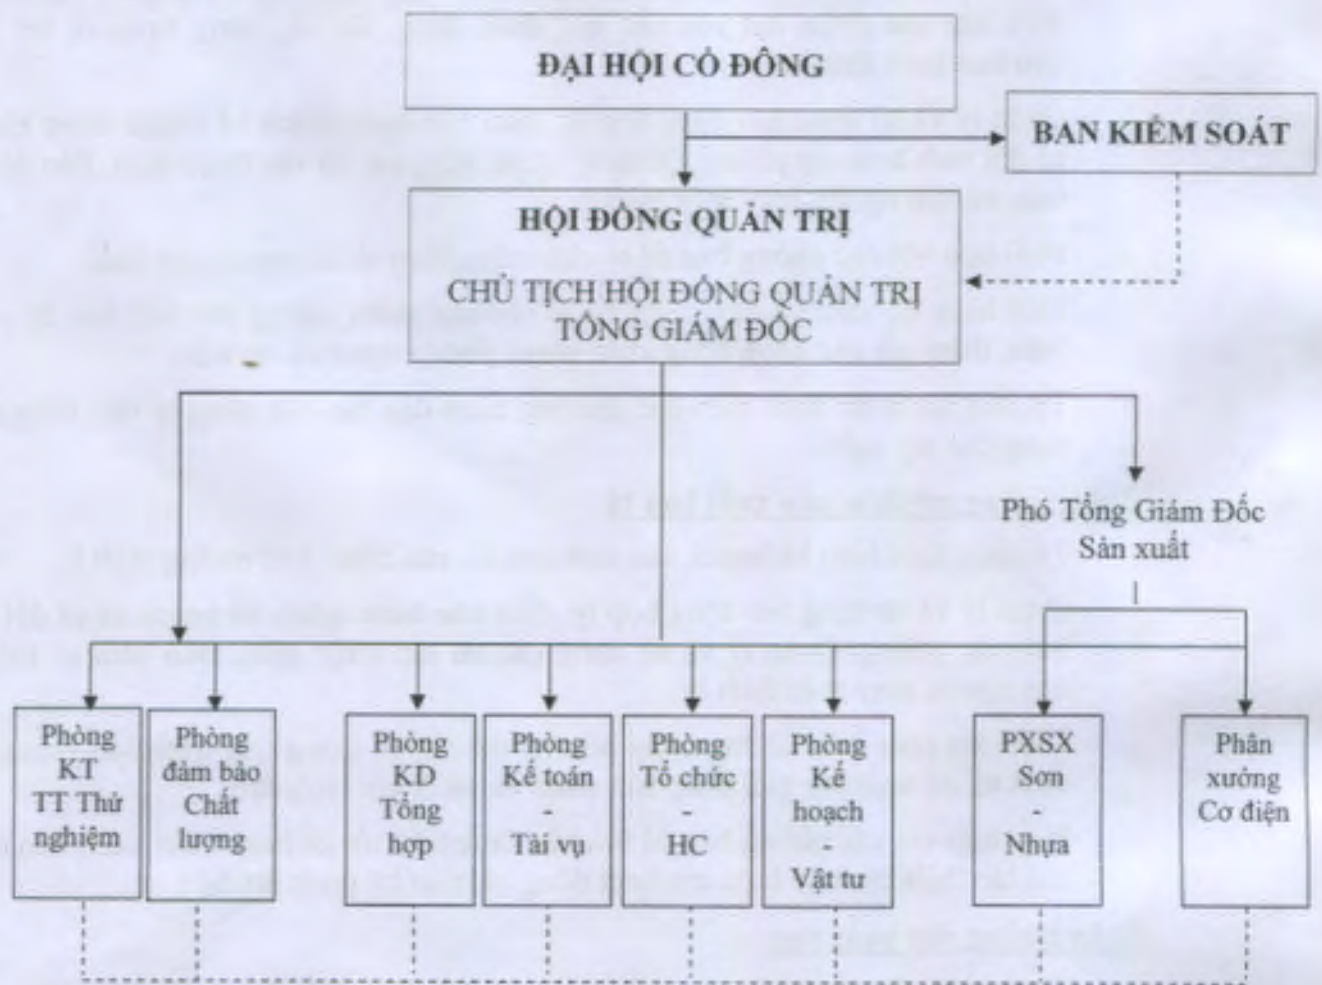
ĐẠI HỘI CỔ ĐÔNG

BAN KIỂM SOÁT

HỘI ĐỒNG QUẢN TRỊ

CHỦ TỊCH HỘI ĐỒNG QUẢN TRỊ
TỔNG GIÁM ĐỐC

Phó Tổng Giám Đốc
Sản xuất

Phòng KT TT Thử nghiệm

Phòng đảm bảo Chất lượng

Phòng KD Tổng hợp

Phòng Kế toán - Tài vụ

Phòng Tổ chức - HC

Phòng Kế hoạch - Vật tư

PXSX Sơn - Nhựa

Phân xưởng Cơ điện